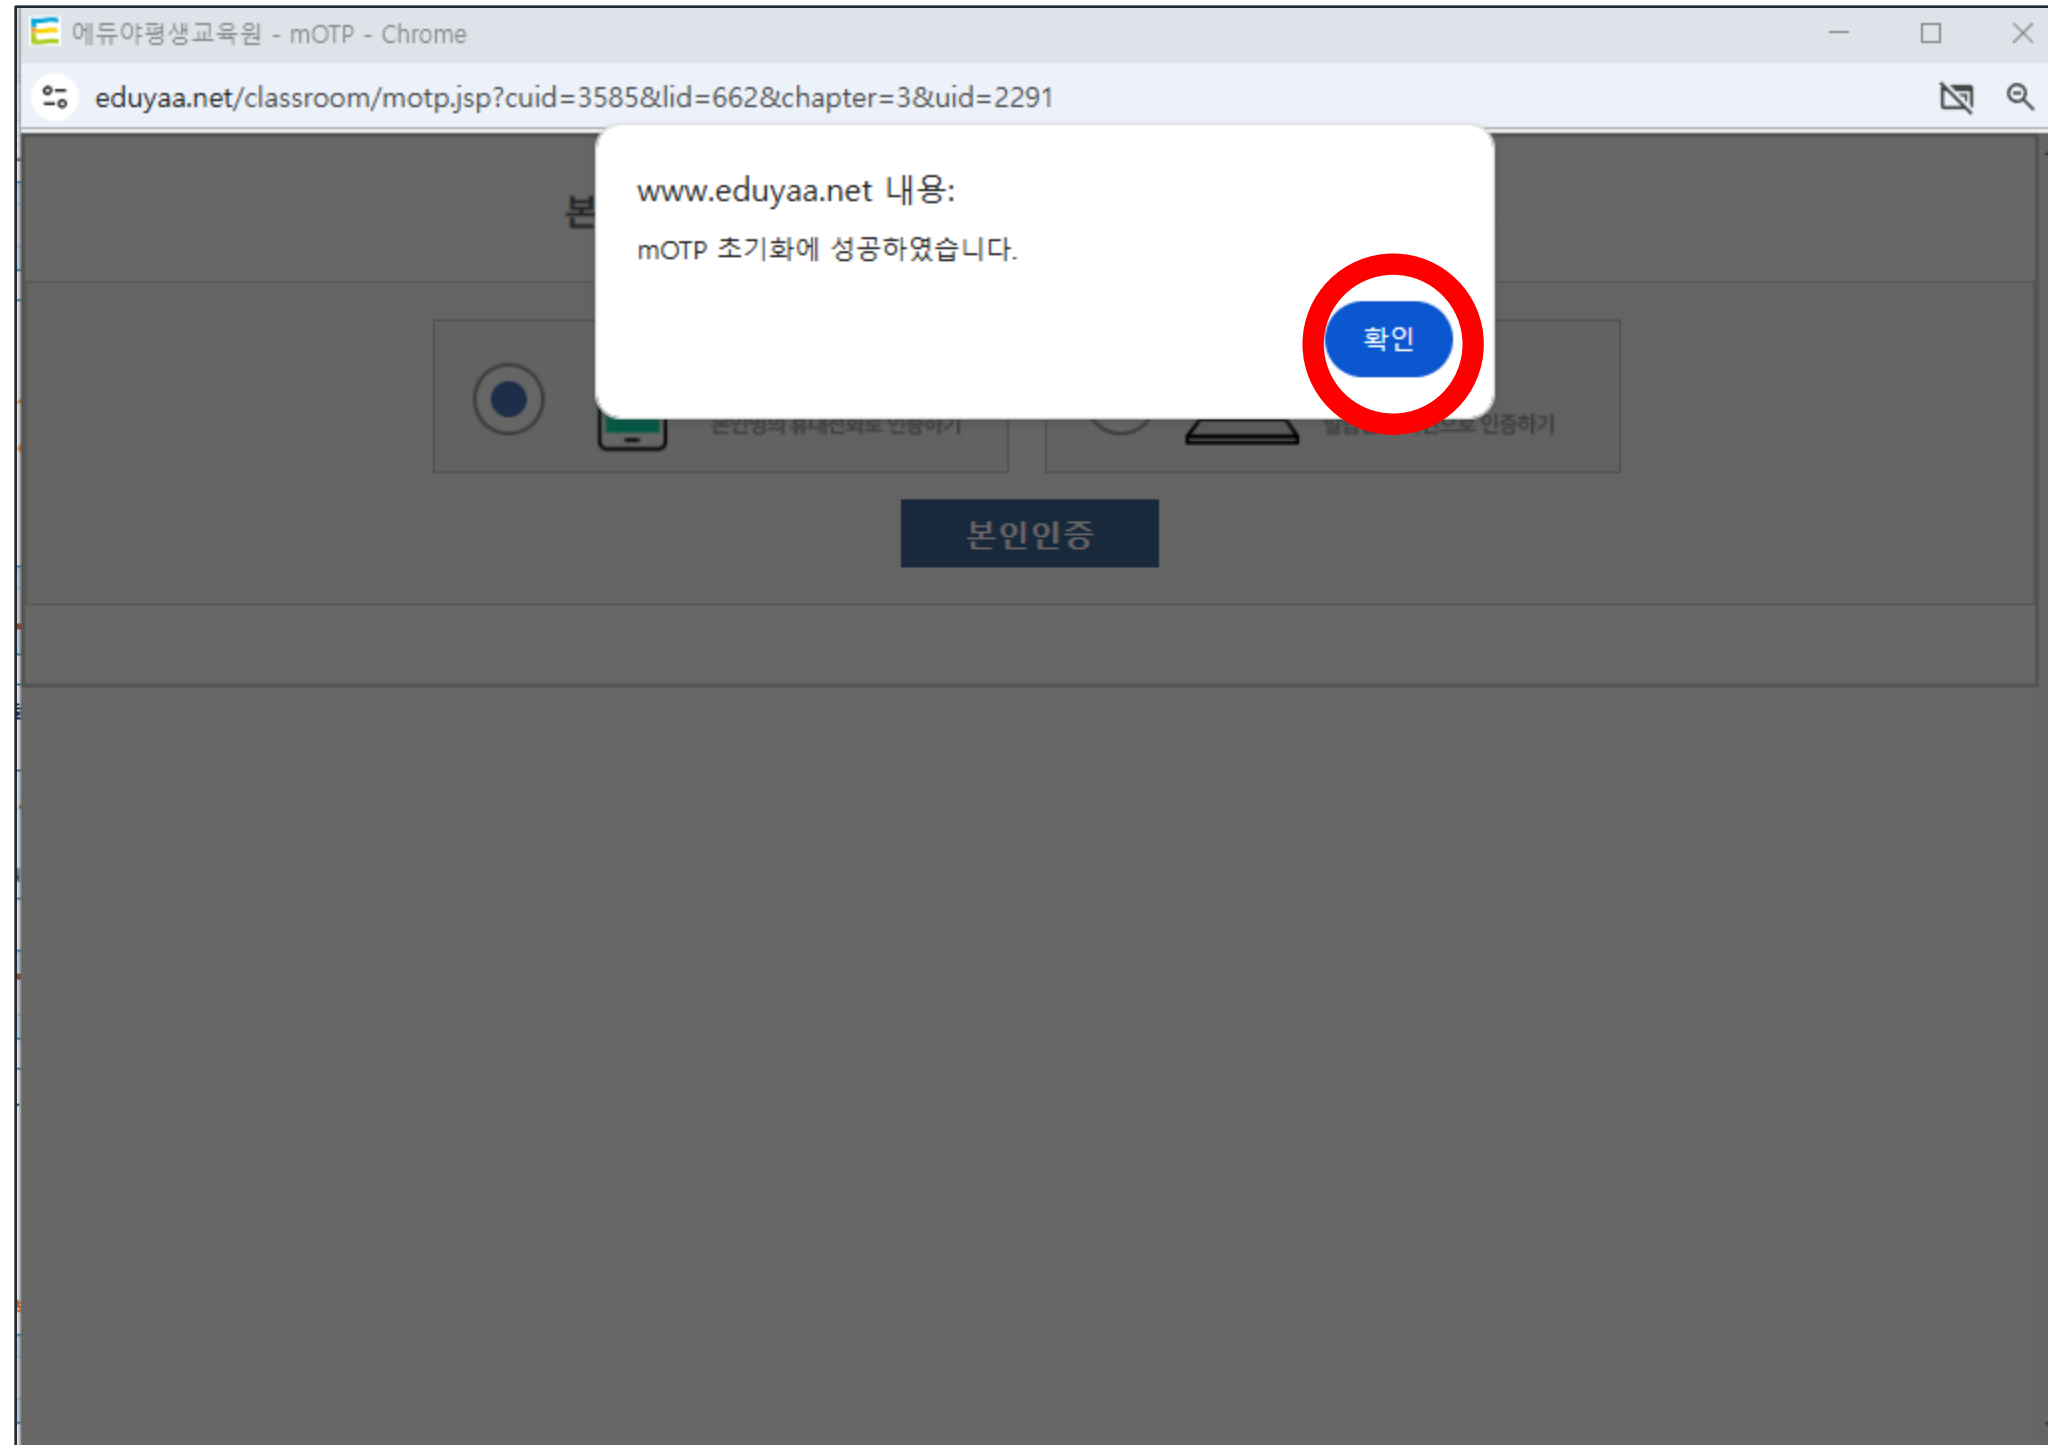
에듀야평생교육원 - mOTP - Chrome

eduyaa.net/classroom/motp.jsp?cuid=3585&lid=662&chapter=3&uid=2291

본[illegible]

www.eduyaa.net 내용:

mOTP 초기화에 성공하였습니다.

확인

본인명의 휴대전화로 인증하기

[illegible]으로 인증하기

본인인증